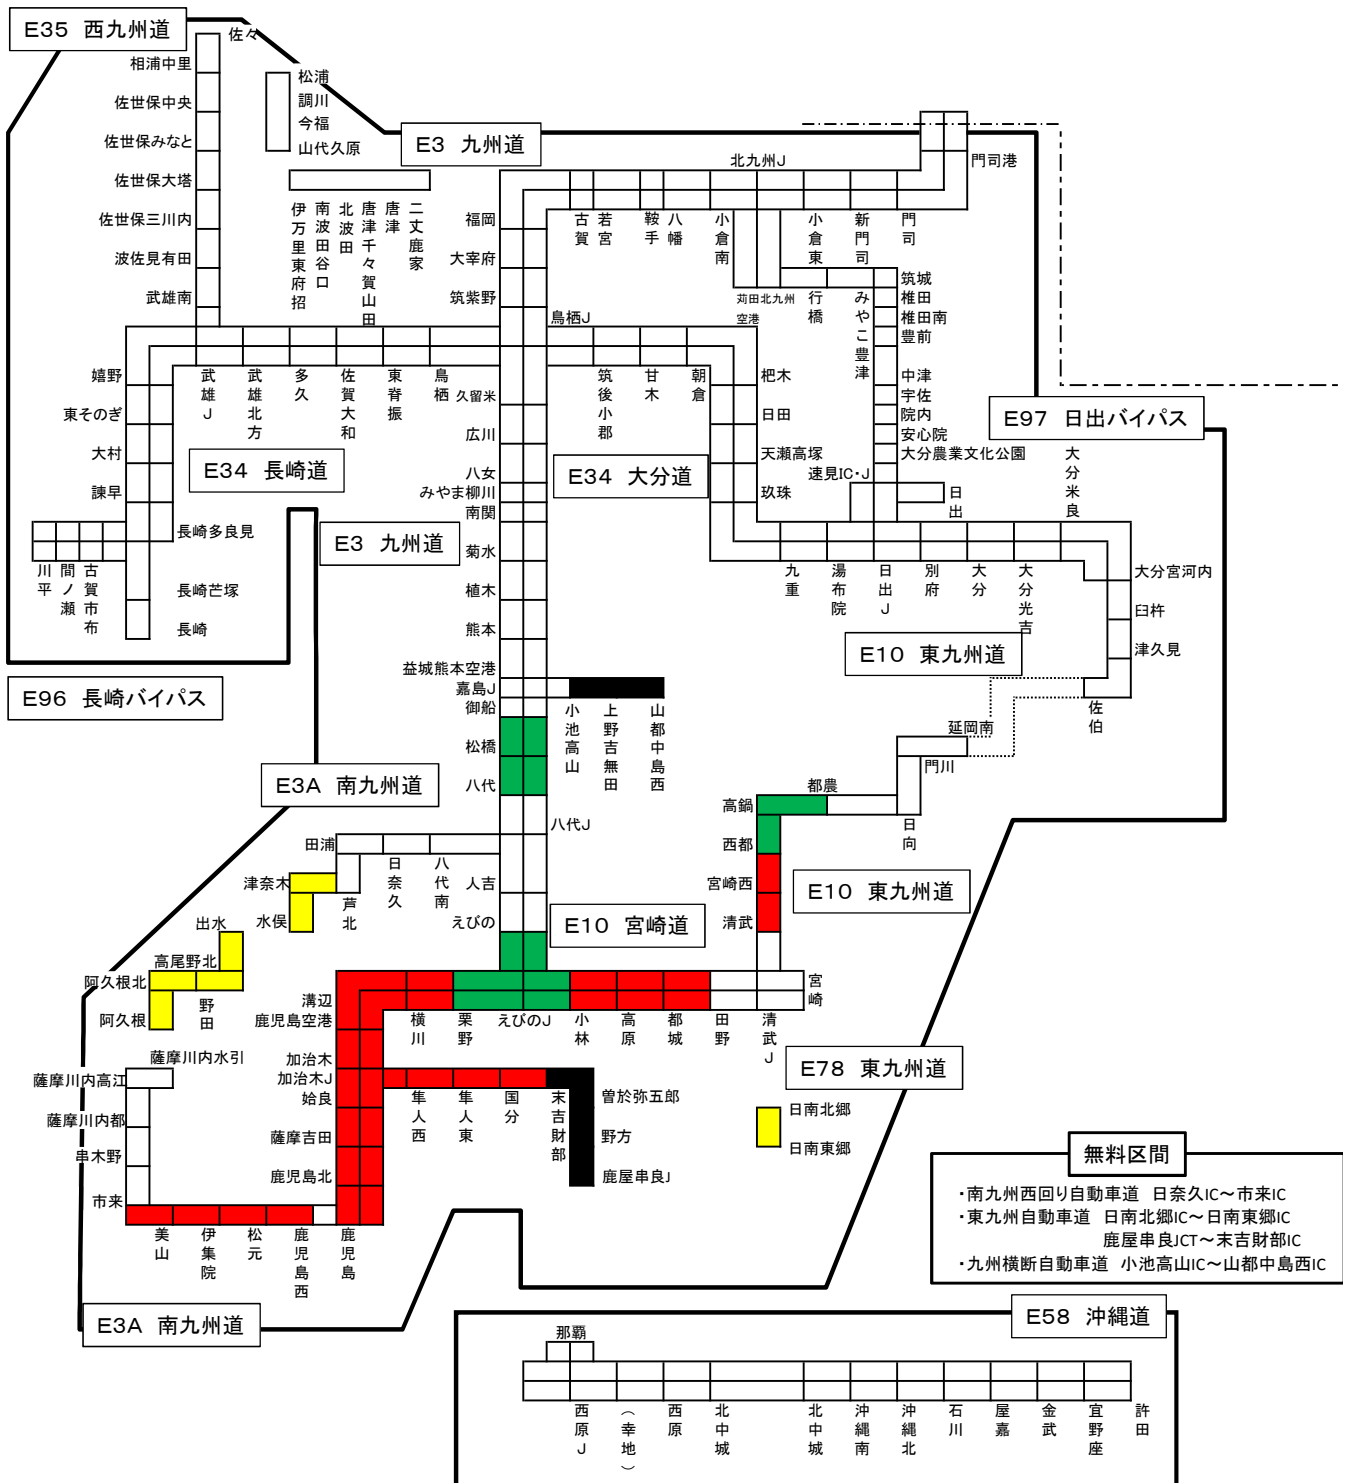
E35 西九州道

佐々
相浦中里
佐世保中央
佐世保みなと
佐世保大塔
佐世保三川内
波佐見有田
武雄南

松浦
調川
今福
山代久原

伊万里東府招
南波多谷口
北波田
唐津千々賀山田
唐津
二丈鹿家

E3 九州道

福岡
大宰府
筑紫野
鳥栖J

北九州J
門司港
古賀
若宮
鞍手
八幡
小倉南
小倉東
新門司
門司
苅田北九州空港
行橋
みやこ豊津
筑城
椎田
椎田南
豊前
中津
宇佐
院内
安心院
大分農業文化公園
速見IC・J
日出

嬉野
東そのぎ
大村
諫早
長崎多良見
長崎芒塚
長崎
川平
間ノ瀬
古賀市布

武雄J
武雄北方
多久
佐賀大和
東脊振
鳥栖
久留米
広川
八女
みやま柳川
南関

E34 長崎道

筑後小郡
甘木
朝倉
杷木
日田
天瀬高塚
玖珠

E34 大分道

E97 日出バイパス

大分米良

E3 九州道

菊水
植木
熊本
益城熊本空港
嘉島J
御船
松橋
八代

九重
湯布院
日出J
別府
大分
大分光吉
大分宮河内
臼杵
津久見
佐伯

E10 東九州道

E96 長崎バイパス

小池高山
上野吉無田
山都中島西

延岡南
門川

E3A 南九州道

八代J
都農
高鍋
日向
西都
宮崎西
清武

E10 東九州道

田浦
津奈木
水俣
芦北
日奈久
八代南
人吉
えびの

E10 宮崎道

出水
高尾野北
阿久根北
阿久根
野田
溝辺
鹿児島空港
横川
栗野
えびのJ
小林
高原
都城
田野
清武J
宮崎

E78 東九州道

薩摩川内水引
薩摩川内高江
薩摩川内都
串木野
市来
加治木
加治木J
姶良
薩摩吉田
鹿児島北
隼人西
隼人東
国分
末吉財部
曽於弥五郎
野方
鹿屋串良J
日南北郷
日南東郷

無料区間
・南九州西回り自動車道 日奈久IC～市来IC
・東九州自動車道 日南北郷IC～日南東郷IC
鹿屋串良JCT～末吉財部IC
・九州横断自動車道 小池高山IC～山都中島西IC

美山
伊集院
松元
鹿児島西
鹿児島

E3A 南九州道

E58 沖縄道

那覇
西原J
（幸地）
西原
北中城
北中城
沖縄南
沖縄北
石川
屋嘉
金武
宜野座
許田